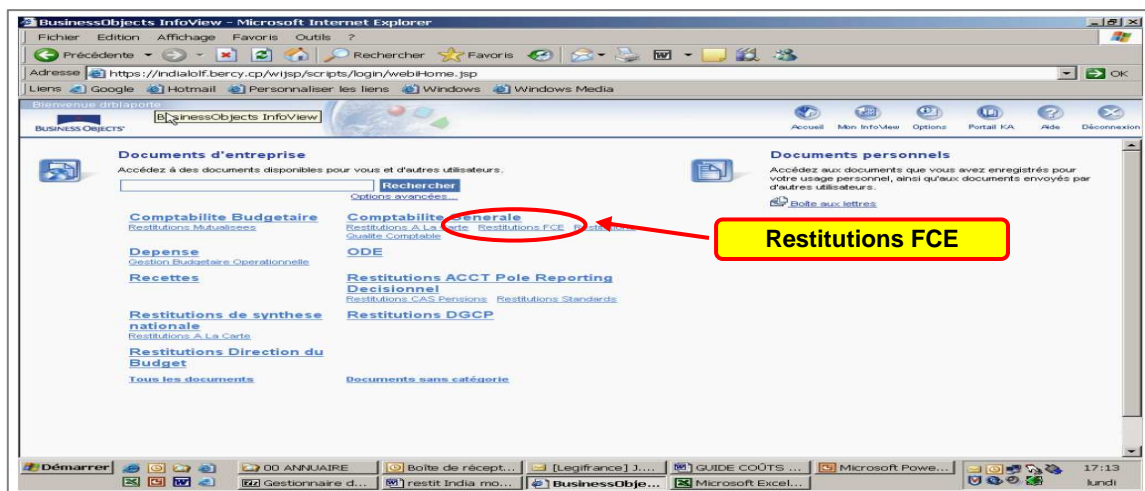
BusinessObjects InfoView - Microsoft Internet Explorer

Fichier Edition Affichage Favoris Outils ?

Précédente Rechercher Favoris

Adresse https://indialolf.bercy.cp/wijsp/scripts/login/webiHome.jsp OK

Liens Google Hotmail Personnaliser les liens Windows Windows Media

Bienvenue drblaporte

BUSINESS OBJECTS BusinessObjects InfoView

Accueil Mon InfoView Options Portail KA Aide Déconnexion

Documents d'entreprise

Accédez à des documents disponibles pour vous et d'autres utilisateurs.

Rechercher

Options avancées...

Comptabilite Budgetaire
Restitutions Mutualisees

Comptabilite Generale
Restitutions A La Carte Restitutions FCE Restitutions
Qualite Comptable

Depense
Gestion Budgetaire Operationnelle

ODE

Recettes

Restitutions ACCT Pole Reporting Decisionnel
Restitutions CAS Pensions Restitutions Standards

Restitutions de synthese nationale
Restitutions A La Carte

Restitutions DGCP

Restitutions Direction du Budget

Tous les documents

Documents sans catégorie

Documents personnels

Accédez aux documents que vous avez enregistrés pour votre usage personnel, ainsi qu'aux documents envoyés par d'autres utilisateurs.

Boîte aux lettres

Restitutions FCE

Démarrer 00 ANNUAIRE Boîte de récept... [Legifrance] J... GUIDE COÛTS ... Microsoft Powe... Gestionnaire d... restit India mo... BusinessObje... Microsoft Excel... 17:13 lundi